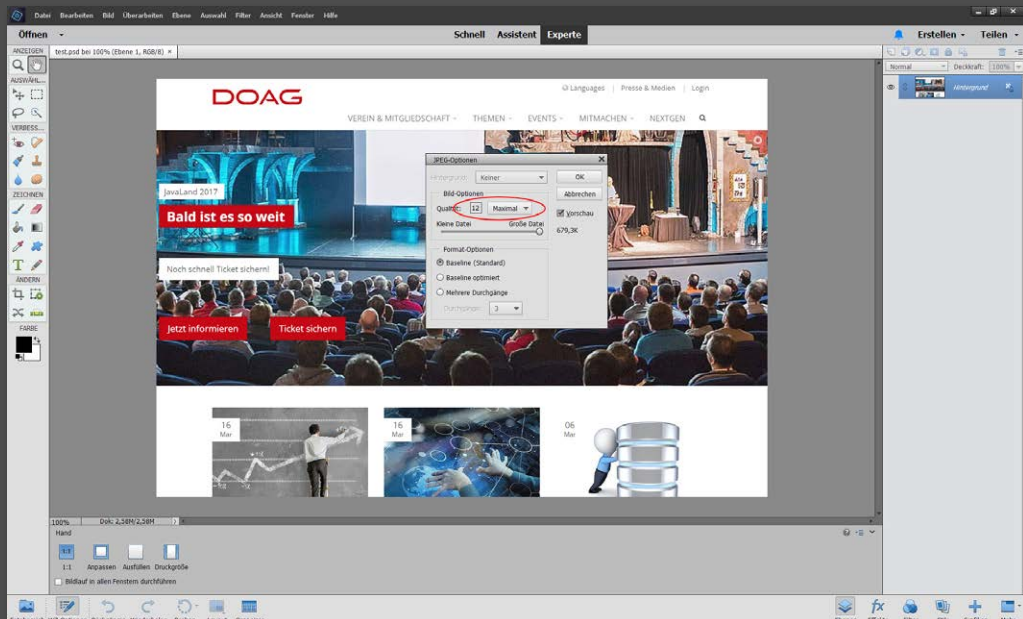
Datei Bearbeiten Bild Überarbeiten Ebene Auswahl Filter Ansicht Fenster Hilfe

Öffnen

Schnell Assistent Experte

Erstellen Teilen

test.psd bei 100% (Ebene 1, RGB/8) ×

ANZEIGEN

AUSWÄHL...

VERBESS...

ZEICHNEN

ÄNDERN

FARBE

Normal

Deckkraft: 100%

Hintergrund

Languages Presse & Medien Login

DOAG

VEREIN & MITGLIEDSCHAFT THEMEN EVENTS MITMACHEN NEXTGEN

JavaLand 2017

Bald ist es so weit

Noch schnell Ticket sichern!

Jetzt informieren

Ticket sichern

JPEG-Optionen

Hintergrund: Keiner

OK

Abbrechen

Bild-Optionen

Qualität: 12 Maximal

Vorschau

Kleine Datei Große Datei

679,3K

Format-Optionen

Baseline (Standard)

Baseline optimiert

Mehrere Durchgänge

Durchgänge: 3

16 Mar

16 Mar

06 Mar

100%

Dok: 2,38M/2,38M

Hand

1:1

Anpassen

Ausfüllen

Druckgröße

Bildlauf in allen Fenstern durchführen